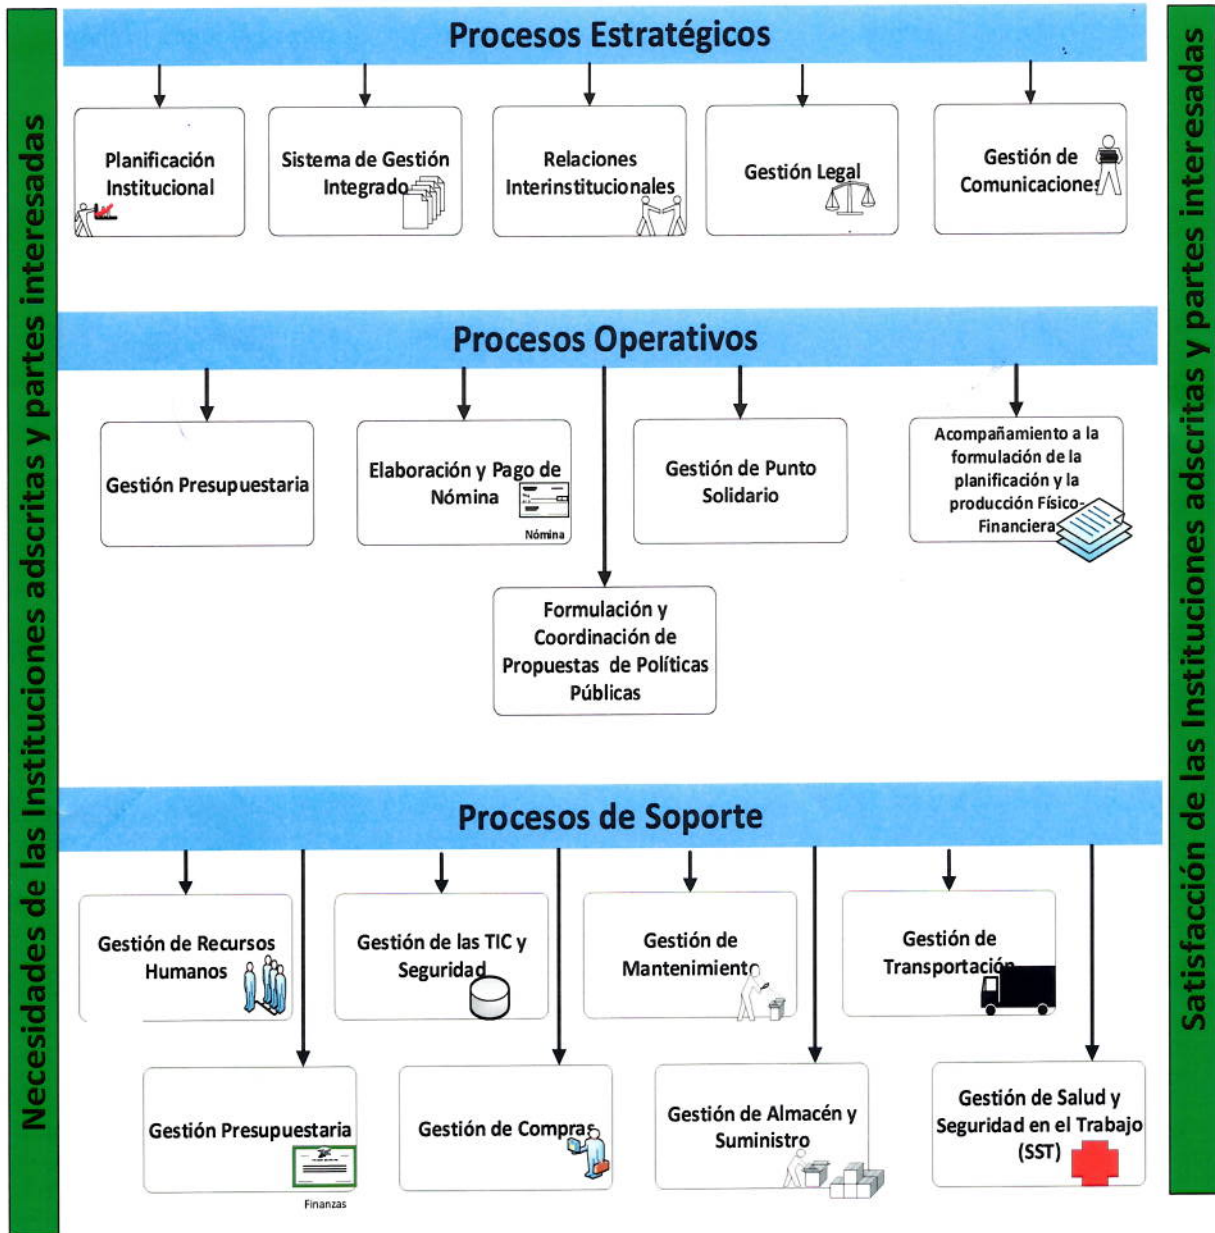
Necesidades de las Instituciones adscritas y partes interesadas

Procesos Estratégicos

Planificación Institucional

Sistema de Gestión Integrado

Relaciones Interinstitucionales

Gestión Legal

Gestión de Comunicaciones

Procesos Operativos

Gestión Presupuestaria

Elaboración y Pago de Nómina

Nómina

Gestión de Punto Solidario

Acompañamiento a la formulación de la planificación y la producción Físico-Financiera

Formulación y Coordinación de Propuestas de Políticas Públicas

Procesos de Soporte

Gestión de Recursos Humanos

Gestión de las TIC y Seguridad

Gestión de Mantenimiento

Gestión de Transportación

Gestión Presupuestaria

Finanzas

Gestión de Compras

Gestión de Almacén y Suministro

Gestión de Salud y Seguridad en el Trabajo (SST)

Satisfacción de las Instituciones adscritas y partes interesadas